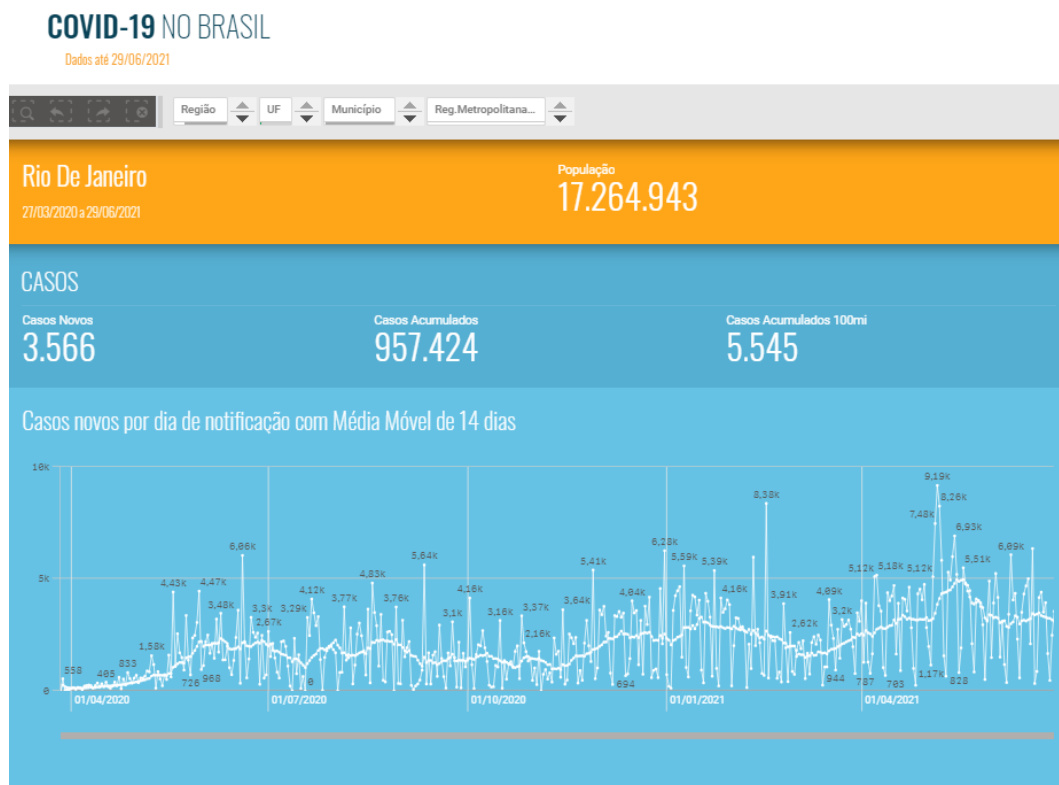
COVID-19 NO BRASIL
Dados até 29/06/2021

Região UF Município Reg.Metropolitana...

Rio De Janeiro
27/03/2020 a 29/06/2021

População
17.264.943

CASOS

Casos Novos
3.566

Casos Acumulados
957.424

Casos Acumulados 100mi
5.545

Casos novos por dia de notificação com Média Móvel de 14 dias

10k
5k
0

558 405 833 1,58k 4,43k 726 968 4,47k 3,48k 6,06k 3,3k 2,67k 3,29k 4,12k 0 3,77k 4,83k 3,76k 5,64k 3,1k 4,16k 3,16k 3,37k 2,16k 3,64k 5,41k 694 4,04k 6,28k 5,59k 5,39k 4,16k 8,38k 3,91k 2,62k 4,09k 944 3,2k 5,12k 787 5,18k 783 5,12k 7,48k 9,19k 1,17k 828 8,26k 6,93k 5,51k 6,09k

01/04/2020 01/07/2020 01/10/2020 01/01/2021 01/04/2021